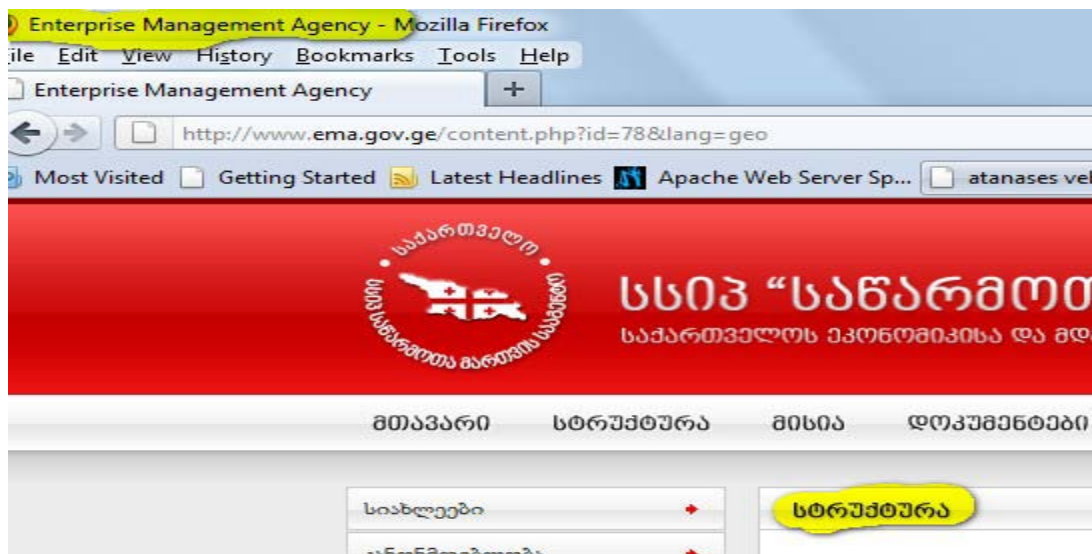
Enterprise Management Agency - Mozilla Firefox

ile Edit View History Bookmarks Tools Help

Enterprise Management Agency +

http://www.ema.gov.ge/content.php?id=78&lang=geo

Most Visited Getting Started Latest Headlines Apache Web Server Sp... atanases vel

საქართველო

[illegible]

სსიპ "საწარმოთ

საქართველოს ეკონომიკისა და მდ

მთავარი სტრუქტურა მისია დოკუმენტები

სიახლეები

სტრუქტურა

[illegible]